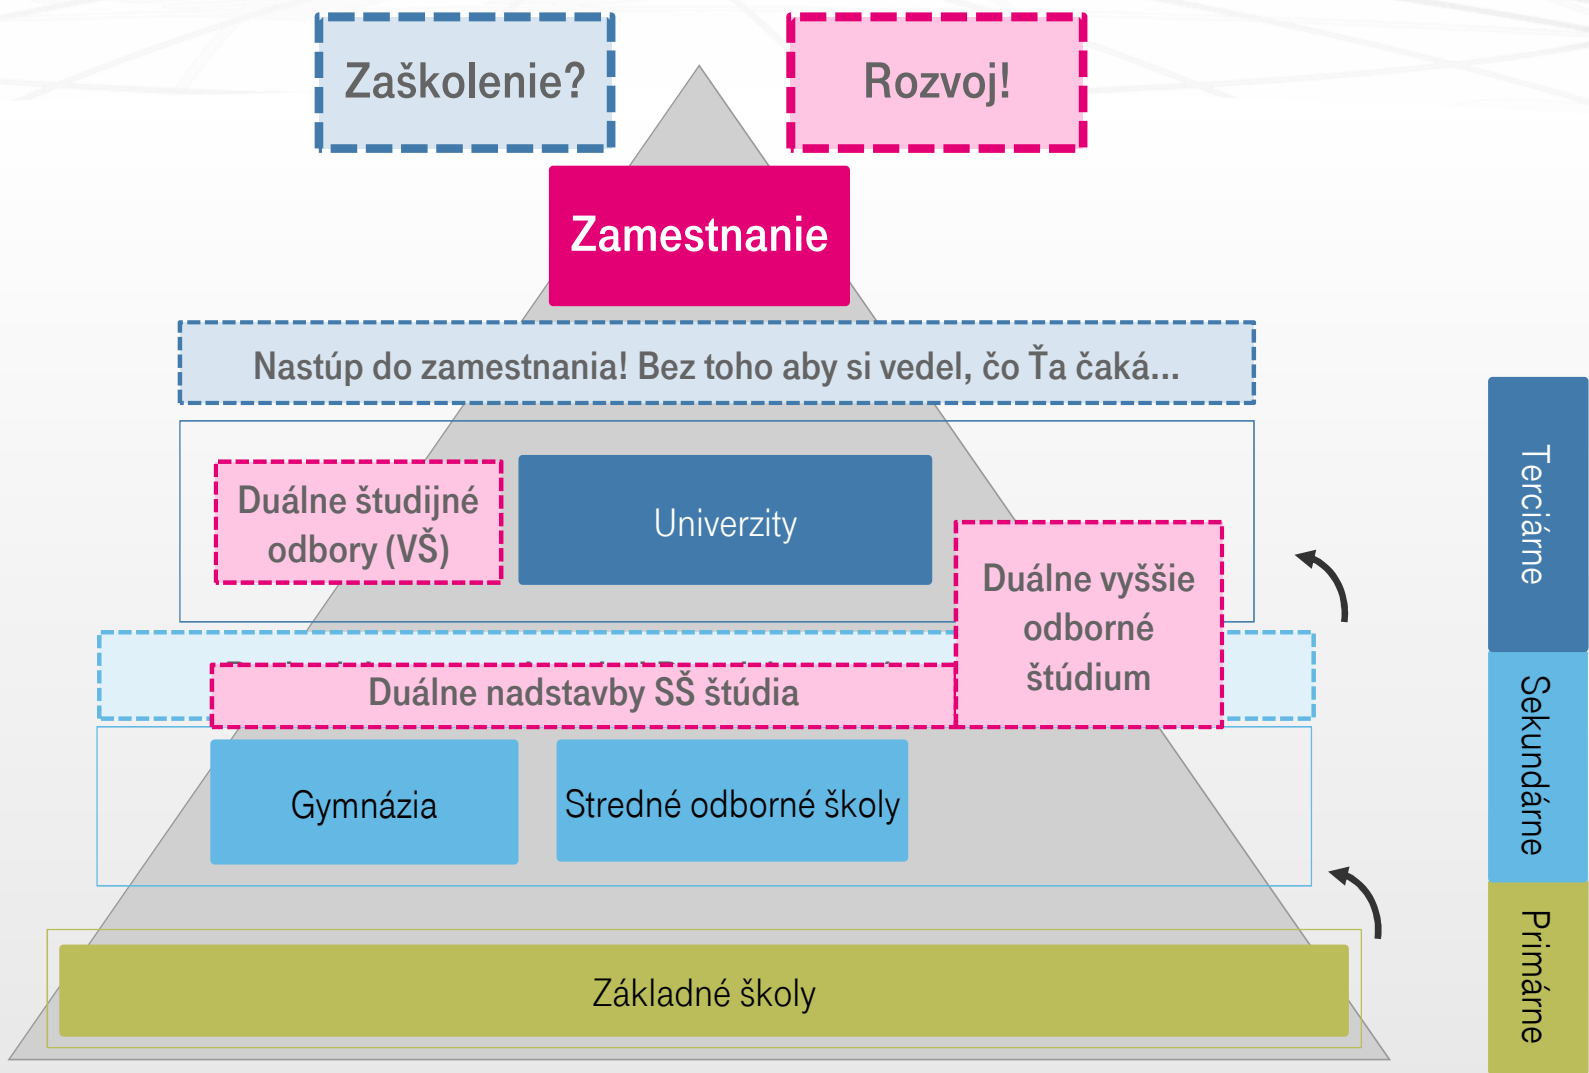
Zaškolenie?

Rozvoj!

Zamestnanie

Nastúp do zamestnania! Bez toho aby si vedel, čo Ťa čaká...

Duálne študijné odbory (VŠ)

Univerzity

Duálne vyššie odborné štúdium

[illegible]

Duálne nadstavby SŠ štúdia

Gymnázia

Stredné odborné školy

Základné školy

Terciárne

Sekundárne

Primárne